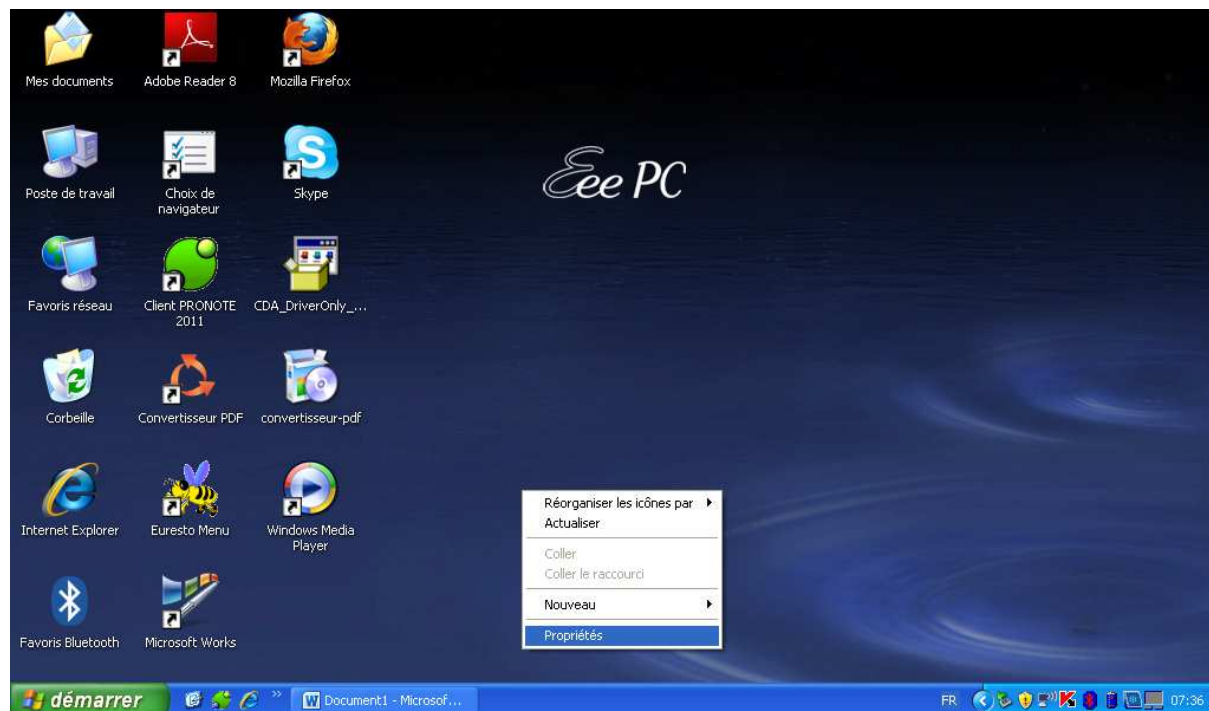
Mes documents

Adobe Reader 8

Mozilla Firefox

Poste de travail

Choix de navigateur

Skype

Favoris réseau

Client PRONOTE 2011

CDA_DriverOnly_...

Corbeille

Convertisseur PDF

convertisseur-pdf

Internet Explorer

Euresto Menu

Windows Media Player

Favoris Bluetooth

Microsoft Works

Eee PC

Réorganiser les icônes par
Actualiser
Coller
Coller le raccourci
Nouveau
Propriétés

démarrer

Document1 - Microsof...

FR

07:36